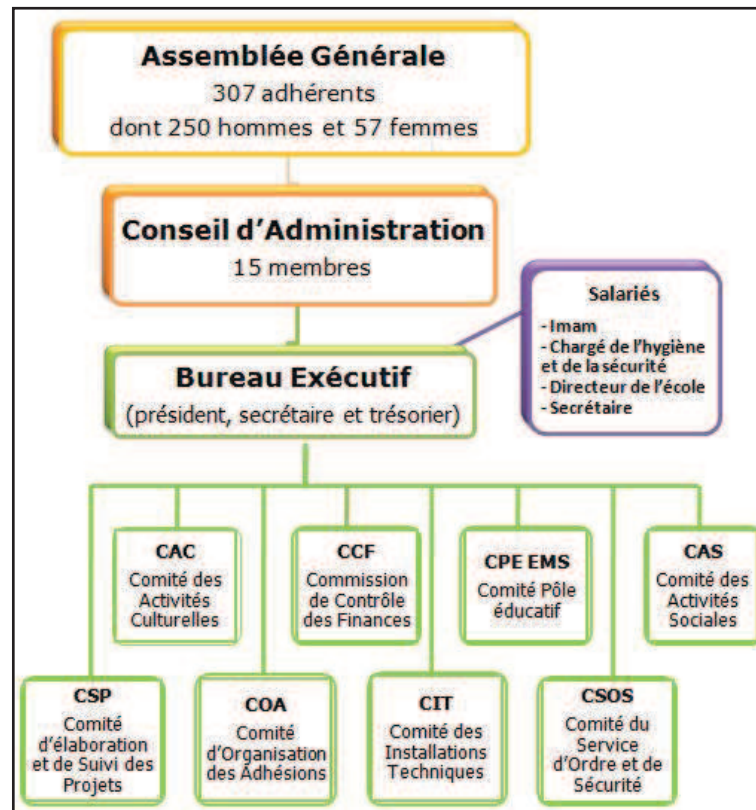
Assemblée Générale
307 adhérents
dont 250 hommes et 57 femmes

Conseil d'Administration
15 membres

Salariés
- Imam
- Chargé de l'hygiène et de la sécurité
- Directeur de l'école
- Secrétaire

Bureau Exécutif
(président, secrétaire et trésorier)

CAC
Comité des Activités Culturelles

CCF
Commission de Contrôle des Finances

CPE EMS
Comité Pôle éducatif

CAS
Comité des Activités Sociales

CSP
Comité d'élaboration et de Suivi des Projets

COA
Comité d'Organisation des Adhésions

CIT
Comité des Installations Techniques

CSOS
Comité du Service d'Ordre et de Sécurité